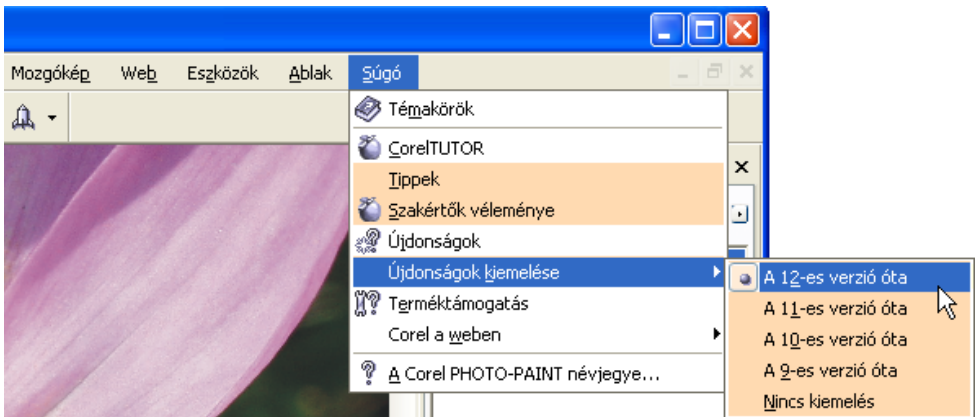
Mozgókép Web Eszközök Ablak Súgó

Témakörök
CorelTUTOR
Tippek
Szakértők véleménye
Újdonságok
Újdonságok kiemelése
Terméktámogatás
Corel a weben
A Corel PHOTO-PAINT névjegye...

A 12-es verzió óta
A 11-es verzió óta
A 10-es verzió óta
A 9-es verzió óta
Nincs kiemelés